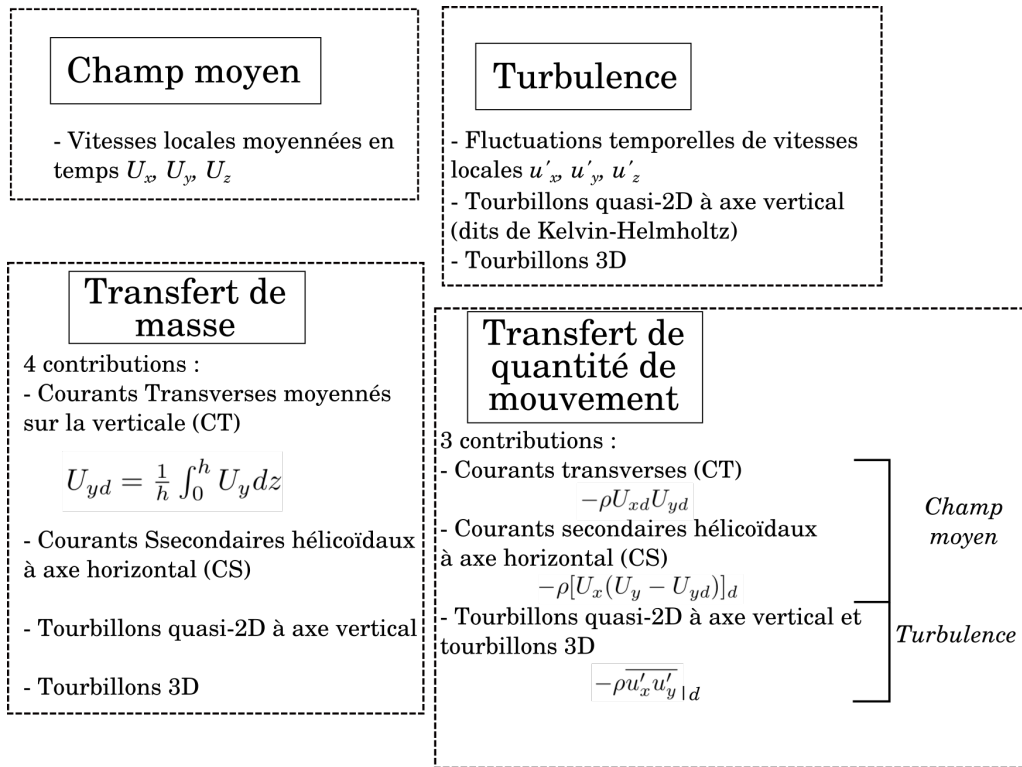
Champ moyen

- Vitesses locales moyennées en temps $U_x$, $U_y$, $U_z$

Turbulence

- Fluctuations temporelles de vitesses locales $u'_x$, $u'_y$, $u'_z$
- Tourbillons quasi-2D à axe vertical (dits de Kelvin-Helmholtz)
- Tourbillons 3D

Transfert de masse

4 contributions :
- Courants Transverses moyennés sur la verticale (CT)

$U_{yd} = \frac{1}{h}\int_0^h U_y dz$

- Courants Ssecondaires hélicoïdaux à axe horizontal (CS)

- Tourbillons quasi-2D à axe vertical

- Tourbillons 3D

Transfert de quantité de mouvement

3 contributions :
- Courants transverses (CT)
$-\rho U_{xd} U_{yd}$
- Courants secondaires hélicoïdaux à axe horizontal (CS)
$-\rho[U_x(U_y - U_{yd})]_d$
- Tourbillons quasi-2D à axe vertical et tourbillons 3D
$-\rho\overline{u'_x u'_y}_{|d}$

Champ moyen

Turbulence